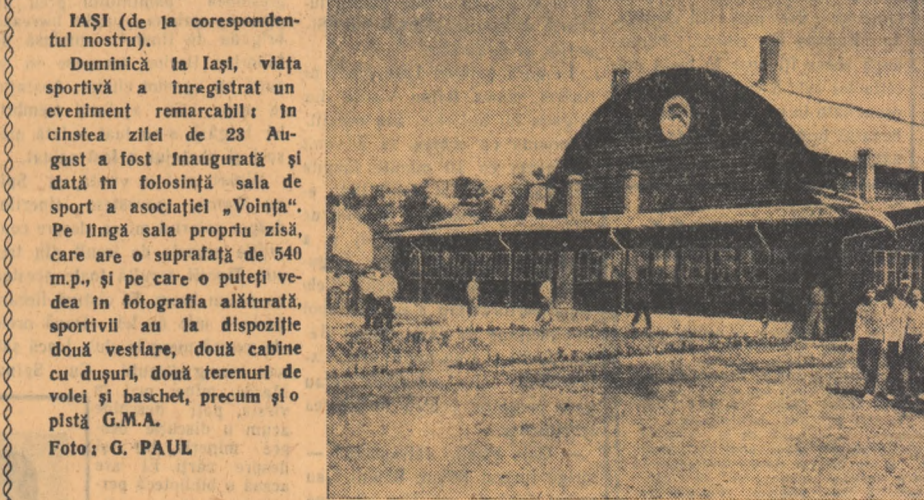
IAŞI (de la corespondentul nostru).

Duminică la Iaşi, viaţa sportivă a înregistrat un eveniment remarcabil: în cinstea zilei de 23 August a fost inaugurată şi dată în folosinţă sala de sport a asociaţiei „Voinţa". Pe lingă sala propriu zisă, care are o suprafaţă de 540 m.p., şi pe care o puteţi vedea în fotografia alăturată, sportivii au la dispoziţie două vestiare, două cabine cu duşuri, două terenuri de volei şi baschet, precum şi o pistă G.M.A.

Foto: G. PAUL